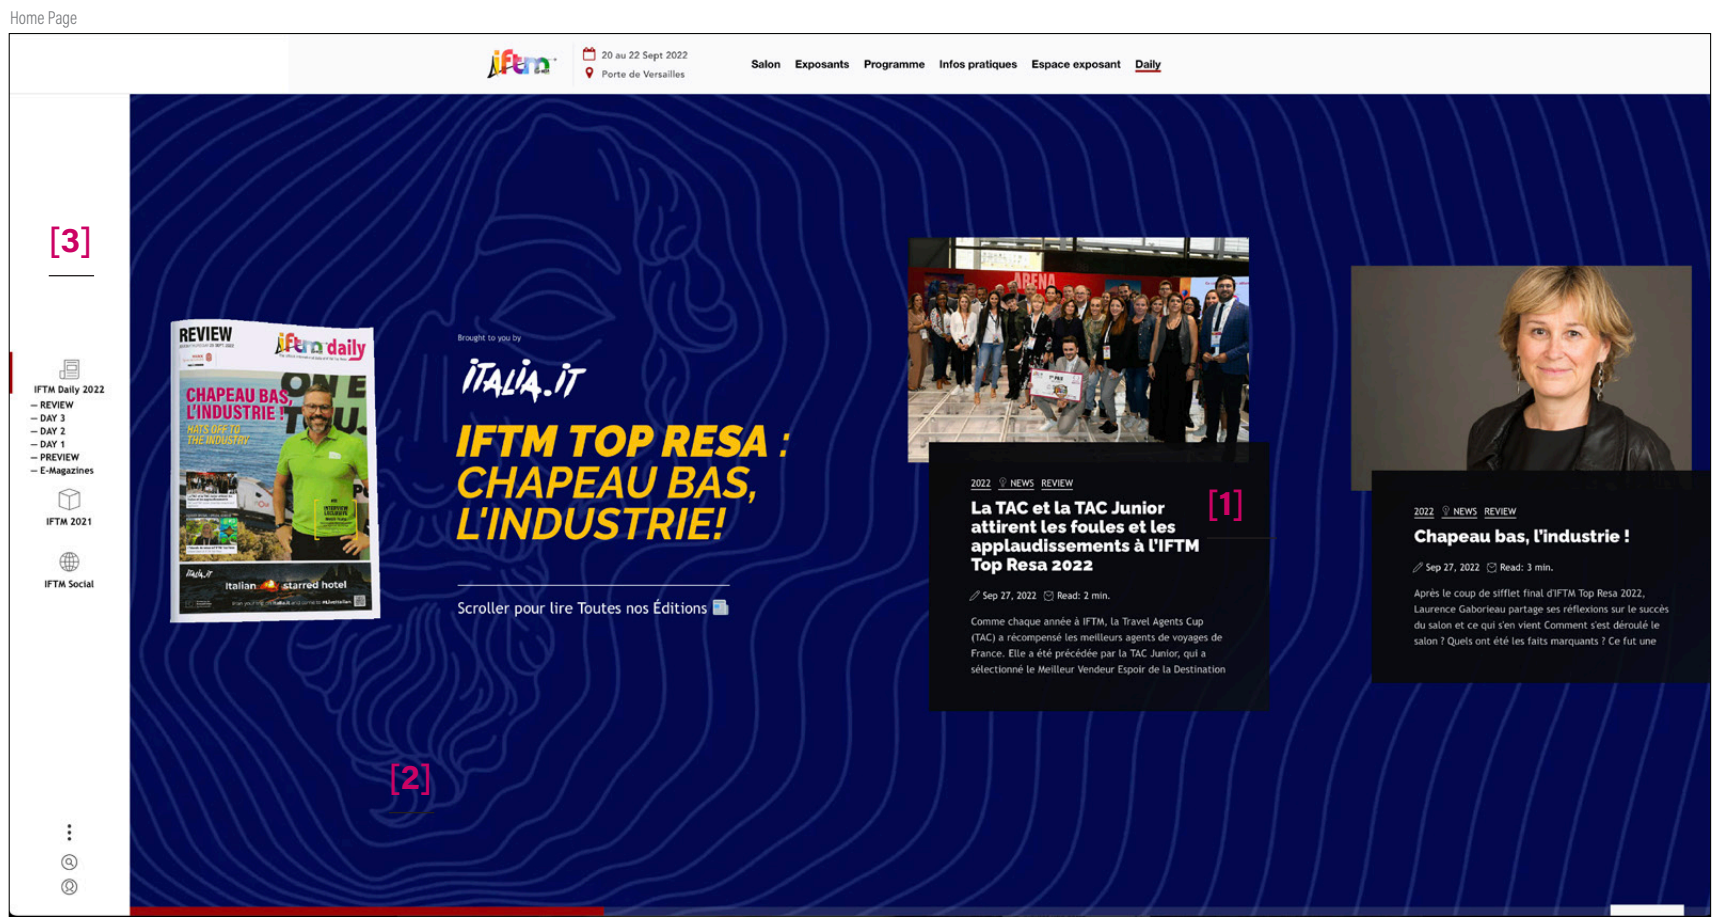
Home Page

iftm

20 au 22 Sept 2022
Porte de Versailles

Salon Exposants Programme Infos pratiques Espace exposant Daily

[3]

IFTM Daily 2022
– REVIEW
– DAY 3
– DAY 2
– DAY 1
– PREVIEW
– E-Magazines

IFTM 2021

IFTM Social

REVIEW
iftm daily
CHAPEAU BAS, L'INDUSTRIE !
HATS OFF TO THE INDUSTRY
ONE
Italia.it
italian starred hotel

Brought to you by
ITALIA.IT
IFTM TOP RESA : CHAPEAU BAS, L'INDUSTRIE!

Scroller pour lire Toutes nos Éditions

[2]

ARENA

2022 NEWS REVIEW
La TAC et la TAC Junior attirent les foules et les applaudissements à l'IFTM Top Resa 2022
[1]
Sep 27, 2022 Read: 2 min.
Comme chaque année à IFTM, la Travel Agents Cup (TAC) a récompensé les meilleurs agents de voyages de France. Elle a été précédée par la TAC Junior, qui a sélectionné le Meilleur Vendeur Espoir de la Destination

2022 NEWS REVIEW
Chapeau bas, l'industrie !
Sep 27, 2022 Read: 3 min.
Après le coup de sifflet final d'IFTM Top Resa 2022, Laurence Gaborieau partage ses réflexions sur le succès du salon et ce qui s'en vient Comment s'est déroulé le salon ? Quels ont été les faits marquants ? Ce fut une